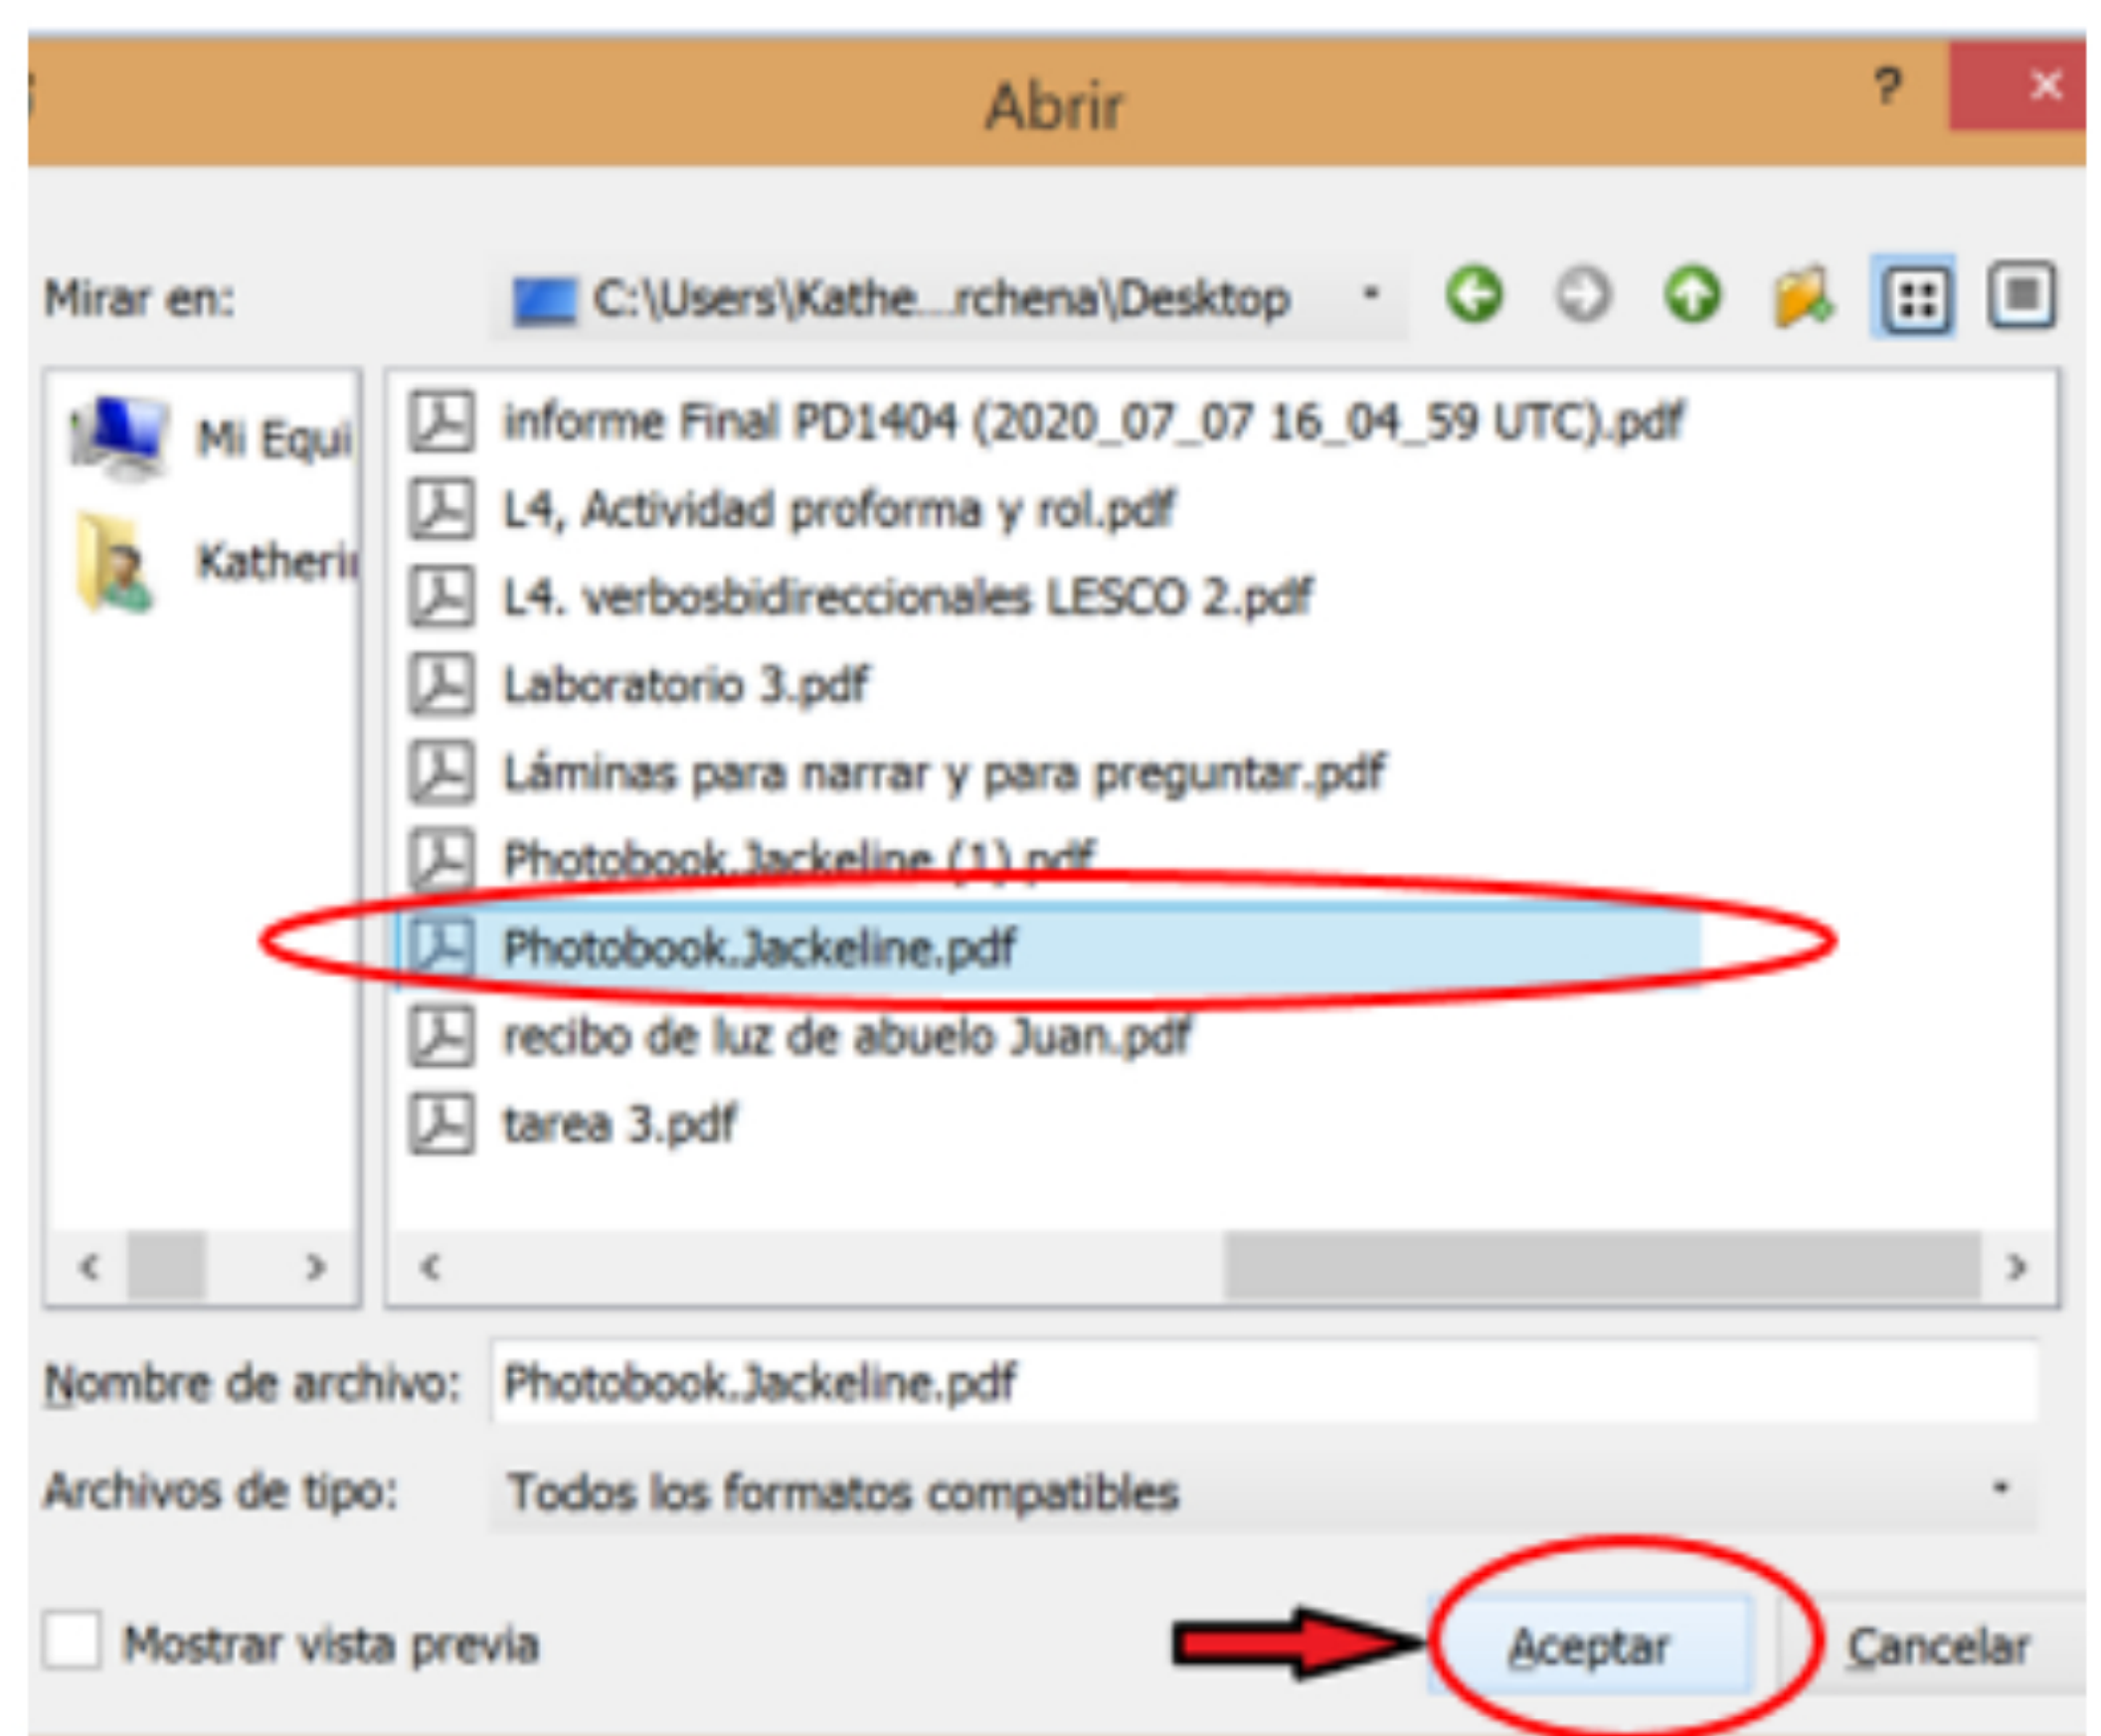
Abrir

?

×

Mirar en: C:\Users\Kathe...rchena\Desktop

Mi Equi

Katheri

informe Final PD1404 (2020_07_07 16_04_59 UTC).pdf

L4, Actividad proforma y rol.pdf

L4. verbosbidireccionales LESCO 2.pdf

Laboratorio 3.pdf

Láminas para narrar y para preguntar.pdf

Photobook.Jackeline (1).pdf

Photobook.Jackeline.pdf

recibo de luz de abuelo Juan.pdf

tarea 3.pdf

Nombre de archivo: Photobook.Jackeline.pdf

Archivos de tipo: Todos los formatos compatibles

Mostrar vista previa

Aceptar

Cancelar